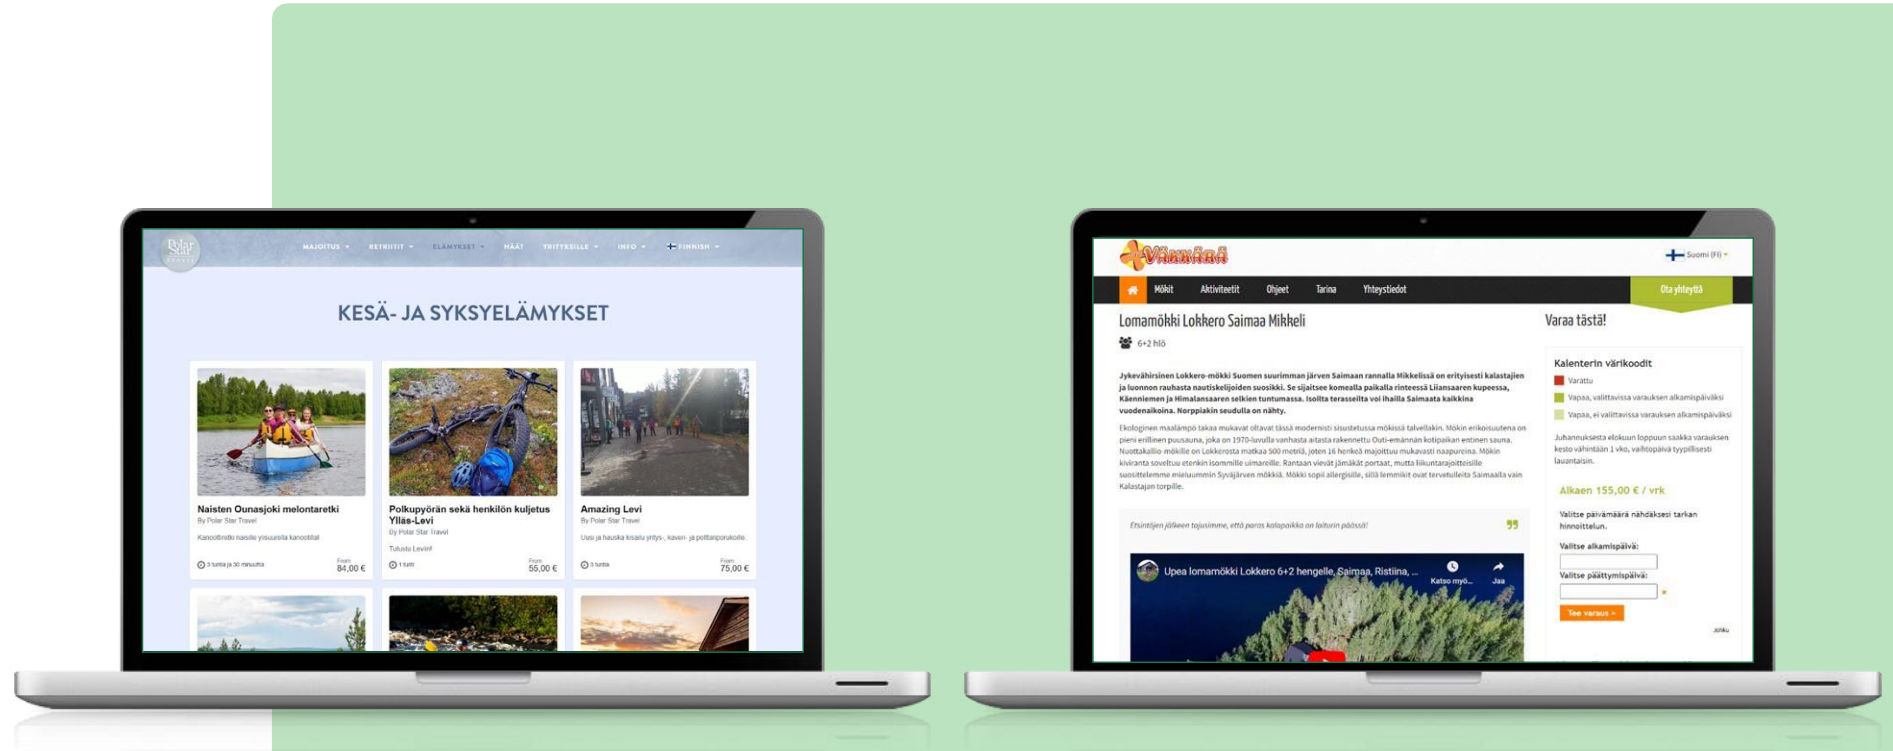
Polar Star

MAJOITUS RETRIITIT ELÄMYKSET HÄÄT YRITYKSILLE INFO FINNISH

KESÄ- JA SYKSYELÄMYKSET

Naisten Ounasjoki melontaretki
By Polar Star Travel
Kanoottiretki naisille yösuurella kanootilla
3 tuntia ja 30 minuuttia
From 84,00 €

Polkupyörän sekä henkilön kuljetus Ylläs-Levi
By Polar Star Travel
Tutustu Leviin!
1 tunti
From 55,00 €

Amazing Levi
By Polar Star Travel
Uusi ja hauska kisailu yritys-, kaveri- ja polttariporukoille
3 tuntia
From 75,00 €

Vääksärä

Suomi (FI)

Mökit Aktiviteetit Ohjeet Tarina Yhteystiedot Ota yhteyttä

Lomamökki Lokkero Saimaa Mikkeli
6+2 hlö

Jykevähirsinen Lokkero-mökki Suomen suurimman järven Saimaan rannalla Mikkelissä on erityisesti kalastajien ja luonnon rauhasta nautiskelijoiden suosikki. Se sijaitsee komealla paikalla rinteessä Liiansaaren kupeessa, Käenniemen ja Himalansaaren selkien tuntumassa. Isoilta terasseilta voi ihailla Saimaata kaikkina vuodenaikoina. Norppiakin seudulla on nähty.

Ekologinen maalämpö takaa mukavat oltavat tässä modernisti sisustetussa mökissä talvellakin. Mökin erikoisuutena on pieni erillinen puusauna, joka on 1970-luvulla vanhasta aitasta rakennettu Outi-emännän kotipaikan entinen sauna. Nuottakallio-mökille on Lokkerosta matkaa 500 metriä, joten 16 henkeä majoittuu mukavasti naapureina. Mökin kiviranta soveltuu etenkin isommille uimareille. Rantaan vievät jämäkät portaat, mutta liikuntarajoitteisille suosittelemme mieluummin Syväjärven mökkiä. Mökki sopii allergisille, sillä lemmikit ovat tervetulleita Saimaalla vain Kalastajan torpille.

Etsintöjen jälkeen tajusimme, että paras kalapaikka on laiturin päässä!

Upea lomamökki Lokkero 6+2 hengelle, Saimaa, Ristiina, ...
Katso myö... Jaa

Varaa tästä!

Kalenterin värikoodit
Varattu
Vapaa, valittavissa varauksen alkamispäiväksi
Vapaa, ei valittavissa varauksen alkamispäiväksi

Juhannuksesta elokuun loppuun saakka varauksen kesto vähintään 1 vko, vaihtopäivä tyypillisesti lauantaisin.

Alkaen 155,00 € / vrk

Valitse päivämäärä nähdäksesi tarkan hinnoittelun.

Valitse alkamispäivä:
Valitse päättymispäivä:
Tee varaus >